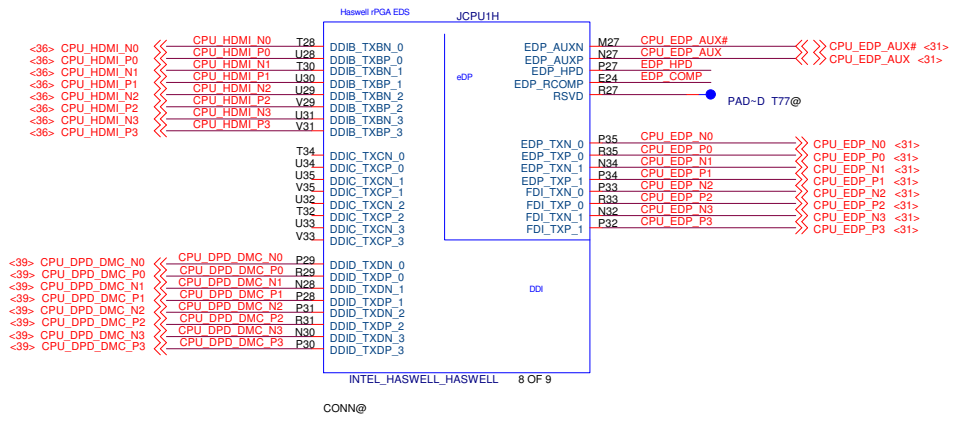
Haswell rPGA EDS

JCPU1H

<36> CPU_HDMI_N0
<36> CPU_HDMI_P0
<36> CPU_HDMI_N1
<36> CPU_HDMI_P1
<36> CPU_HDMI_N2
<36> CPU_HDMI_P2
<36> CPU_HDMI_N3
<36> CPU_HDMI_P3

CPU_HDMI_N0 T28 DDIB_TXBN_0
CPU_HDMI_P0 U28 DDIB_TXBP_0
CPU_HDMI_N1 T30 DDIB_TXBN_1
CPU_HDMI_P1 U30 DDIB_TXBP_1
CPU_HDMI_N2 U29 DDIB_TXBN_2
CPU_HDMI_P2 V29 DDIB_TXBP_2
CPU_HDMI_N3 U31 DDIB_TXBN_3
CPU_HDMI_P3 V31 DDIB_TXBP_3

eDP

EDP_AUXN M27 CPU_EDP_AUX#
EDP_AUXP N27 CPU_EDP_AUX
EDP_HPD P27 EDP_HPD
EDP_RCOMP E24 EDP_COMP
RSVD R27

CPU_EDP_AUX# <31>
CPU_EDP_AUX <31>

PAD~D T77@

T34 DDIC_TXCN_0
U34 DDIC_TXCP_0
U35 DDIC_TXCN_1
V35 DDIC_TXCP_1
U32 DDIC_TXCN_2
T32 DDIC_TXCP_2
U33 DDIC_TXCN_3
V33 DDIC_TXCP_3

EDP_TXN_0 P35 CPU_EDP_N0
EDP_TXP_0 R35 CPU_EDP_P0
EDP_TXN_1 N34 CPU_EDP_N1
EDP_TXP_1 P34 CPU_EDP_P1
FDI_TXN_0 P33 CPU_EDP_N2
FDI_TXP_0 R33 CPU_EDP_P2
FDI_TXN_1 N32 CPU_EDP_N3
FDI_TXP_1 P32 CPU_EDP_P3

CPU_EDP_N0 <31>
CPU_EDP_P0 <31>
CPU_EDP_N1 <31>
CPU_EDP_P1 <31>
CPU_EDP_N2 <31>
CPU_EDP_P2 <31>
CPU_EDP_N3 <31>
CPU_EDP_P3 <31>

<39> CPU_DPD_DMC_N0
<39> CPU_DPD_DMC_P0
<39> CPU_DPD_DMC_N1
<39> CPU_DPD_DMC_P1
<39> CPU_DPD_DMC_N2
<39> CPU_DPD_DMC_P2
<39> CPU_DPD_DMC_N3
<39> CPU_DPD_DMC_P3

CPU_DPD_DMC_N0 P29 DDID_TXDN_0
CPU_DPD_DMC_P0 R29 DDID_TXDP_0
CPU_DPD_DMC_N1 N28 DDID_TXDN_1
CPU_DPD_DMC_P1 P28 DDID_TXDP_1
CPU_DPD_DMC_N2 P31 DDID_TXDN_2
CPU_DPD_DMC_P2 R31 DDID_TXDP_2
CPU_DPD_DMC_N3 N30 DDID_TXDN_3
CPU_DPD_DMC_P3 P30 DDID_TXDP_3

DDI

INTEL_HASWELL_HASWELL 8 OF 9

CONN@